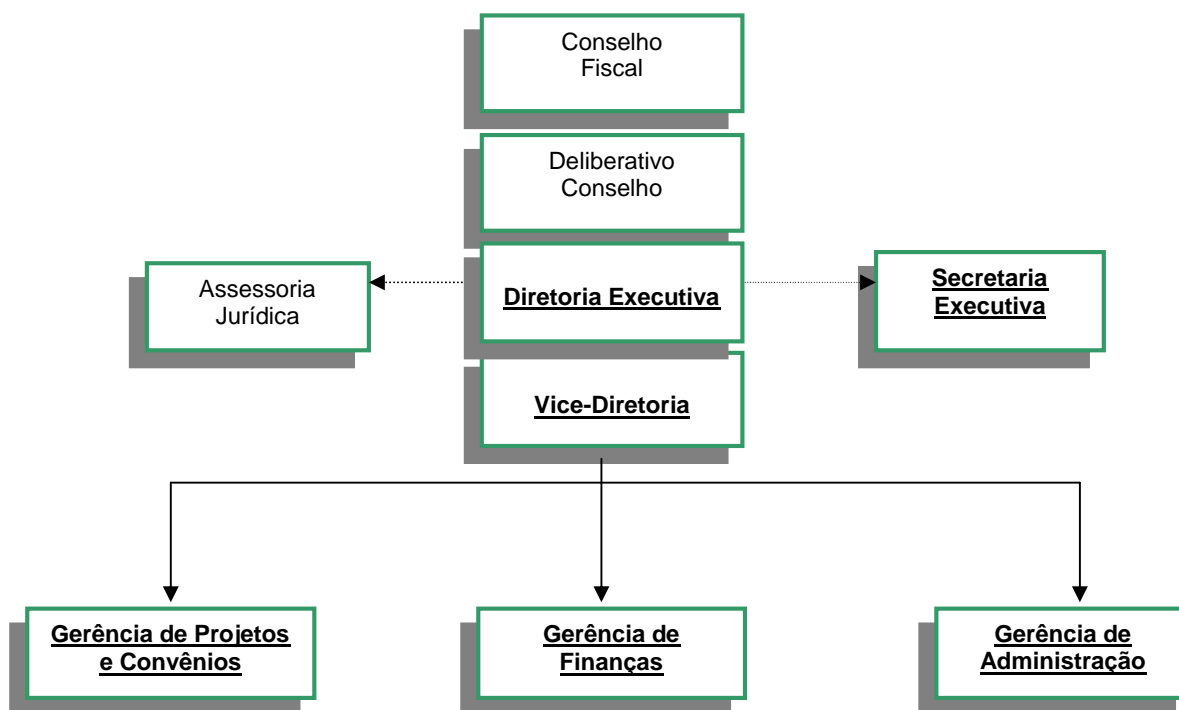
Conselho Fiscal

Deliberativo Conselho

Assessoria Jurídica

Diretoria Executiva

Secretaria Executiva

Vice-Diretoria

Gerência de Projetos e Convênios

Gerência de Finanças

Gerência de Administração